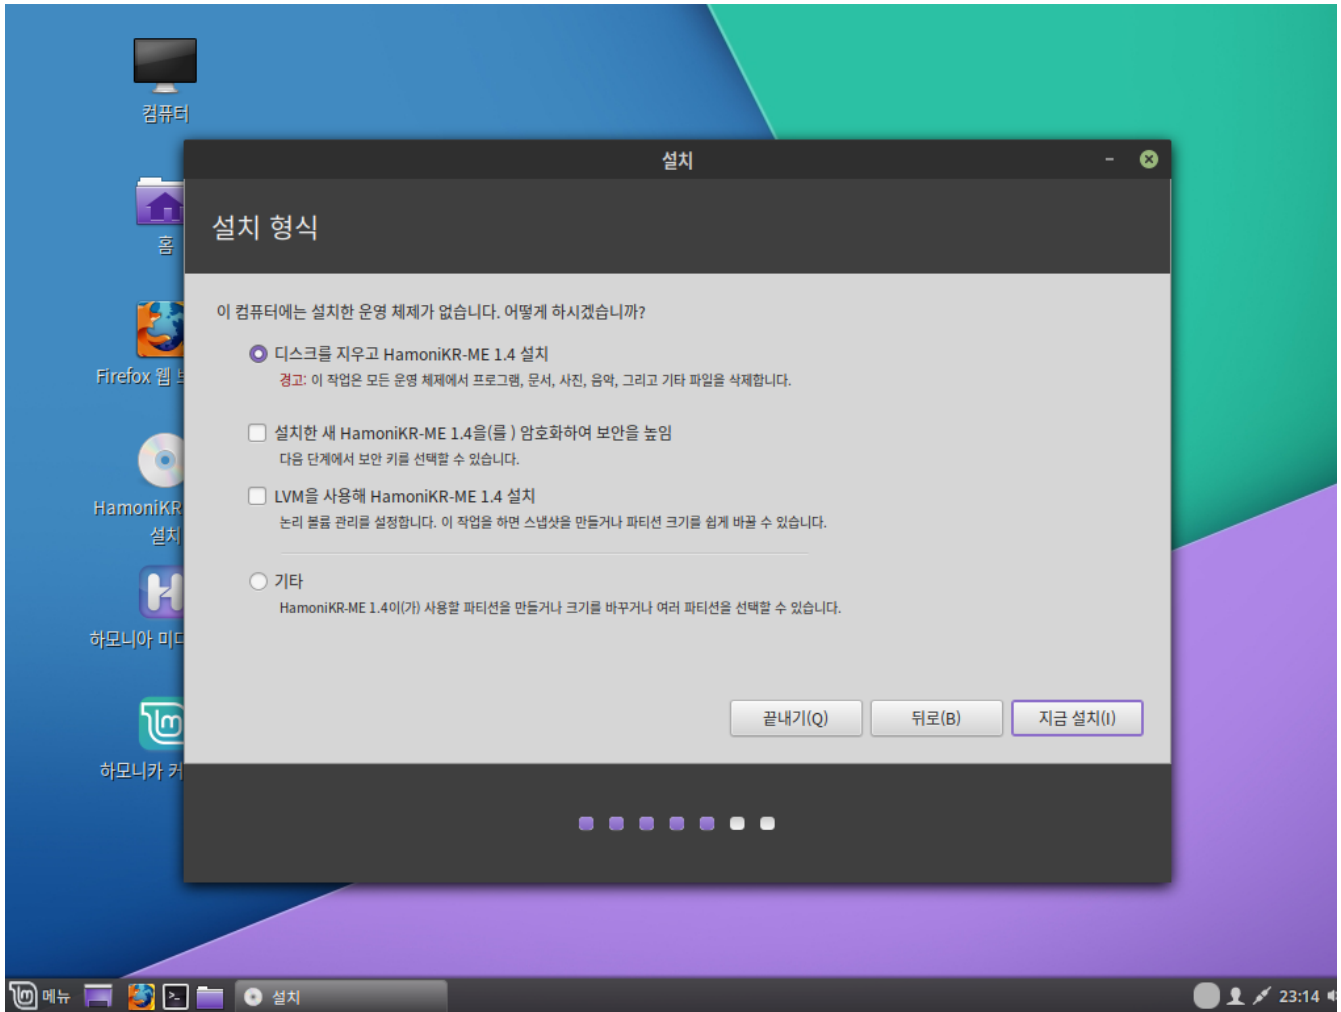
컴퓨터

홈

Firefox 웹 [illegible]

HamoniKR
설치

하모니아 미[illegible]

하모니카 커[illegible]

설치

설치 형식

이 컴퓨터에는 설치한 운영 체제가 없습니다. 어떻게 하시겠습니까?

디스크를 지우고 HamoniKR-ME 1.4 설치
경고: 이 작업은 모든 운영 체제에서 프로그램, 문서, 사진, 음악, 그리고 기타 파일을 삭제합니다.

설치한 새 HamoniKR-ME 1.4을(를) 암호화하여 보안을 높임
다음 단계에서 보안 키를 선택할 수 있습니다.

LVM을 사용해 HamoniKR-ME 1.4 설치
논리 볼륨 관리를 설정합니다. 이 작업을 하면 스냅샷을 만들거나 파티션 크기를 쉽게 바꿀 수 있습니다.

기타
HamoniKR-ME 1.4이(가) 사용할 파티션을 만들거나 크기를 바꾸거나 여러 파티션을 선택할 수 있습니다.

끝내기(Q)
뒤로(B)
지금 설치(I)

메뉴
설치
23:14